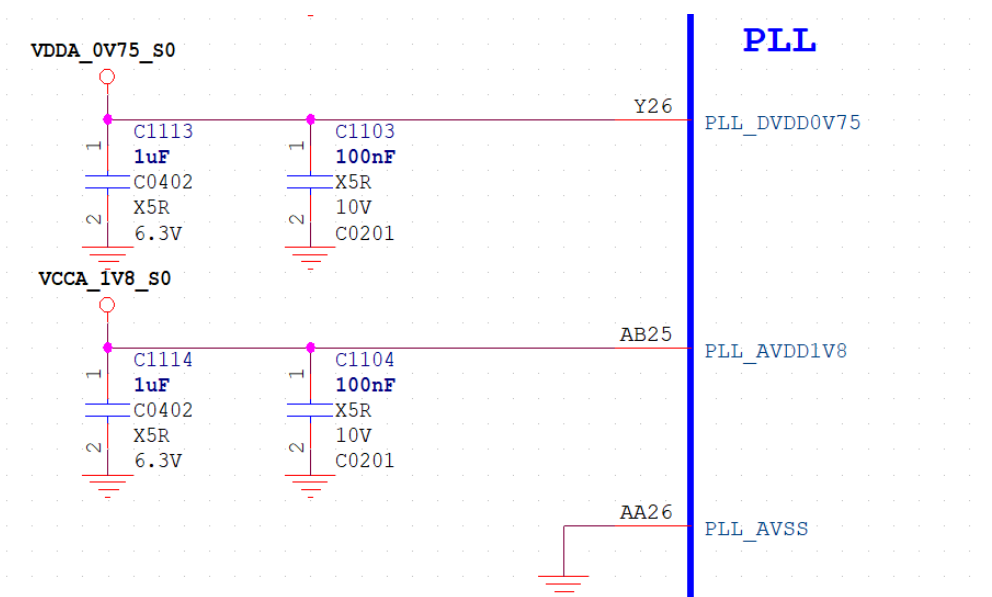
PLL

VDDA_0V75_S0

Y26
PLL_DVDD0V75

C1113
1uF
C0402
X5R
6.3V

C1103
100nF
X5R
10V
C0201

1
2
1
2

VCCA_1V8_S0

AB25
PLL_AVDD1V8

C1114
1uF
C0402
X5R
6.3V

C1104
100nF
X5R
10V
C0201

1
2
1
2

AA26
PLL_AVSS